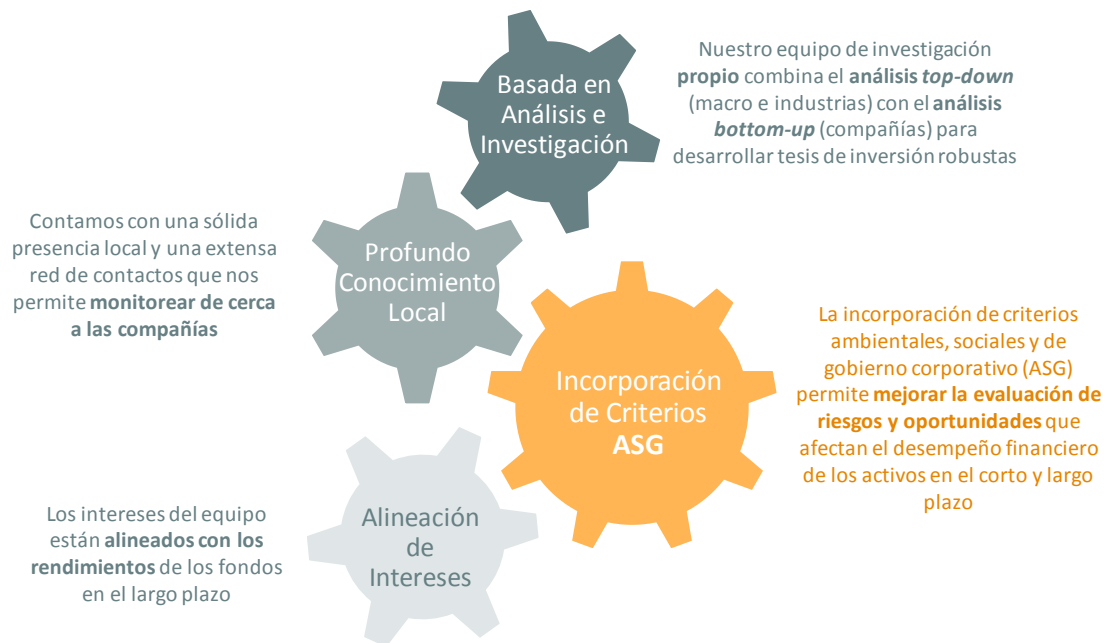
Basada en Análisis e Investigación

Nuestro equipo de investigación **propio** combina el **análisis *top-down*** (macro e industrias) con el **análisis *bottom-up*** (compañías) para desarrollar tesis de inversión robustas

Contamos con una sólida presencia local y una extensa red de contactos que nos permite **monitorear de cerca a las compañías**

Profundo Conocimiento Local

Incorporación de Criterios **ASG**

La incorporación de criterios ambientales, sociales y de gobierno corporativo (ASG) permite **mejorar la evaluación de riesgos y oportunidades** que afectan el desempeño financiero de los activos en el corto y largo plazo

Los intereses del equipo están **alineados con los rendimientos** de los fondos en el largo plazo

Alineación de Intereses